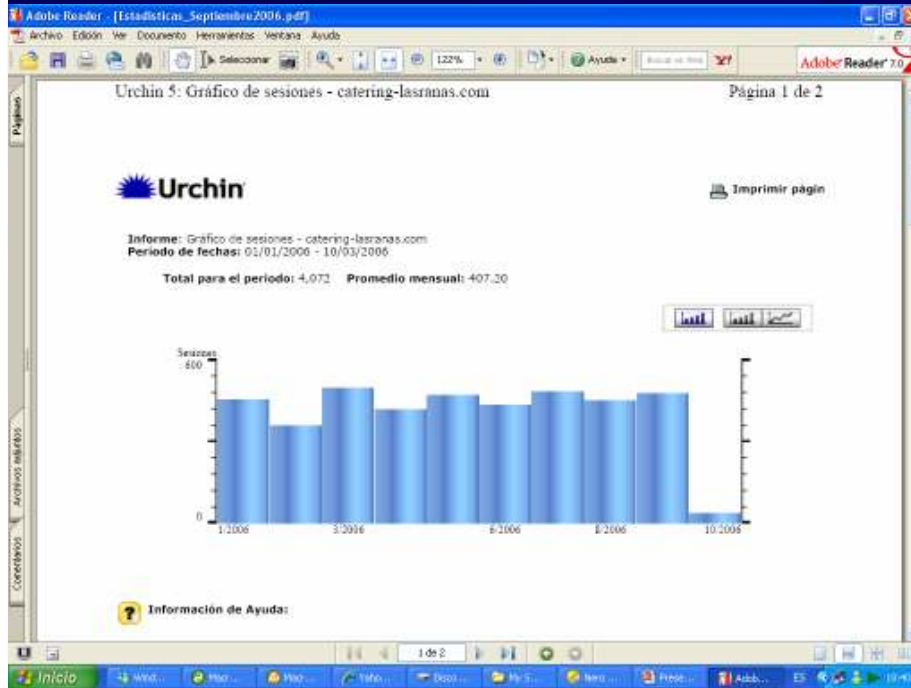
Adobe Reader - [Estadisticas_Septiembre2006.pdf]

Archivo Edición Ver Documento Herramientas Ventana Ayuda

Seleccionar 122% Ayuda Adobe Reader 7.0

Páginas

Urchin 5: Gráfico de sesiones - catering-lasranas.com

Página 1 de 2

Urchin

Imprimir págin

Informe: Gráfico de sesiones - catering-lasranas.com
Periodo de fechas: 01/01/2006 - 10/03/2006

Total para el periodo: 4,072 Promedio mensual: 407.20

Sesiones
600

0

1/2006 3/2006 6/2006 8/2006 10/2006

Archivos adjuntos

Comentarios

Información de Ayuda:

1 de 2

Inicio Wind... Micr... Micr... Yaho... Docu... My S... Nero... Prese... Adob... ES 10:40